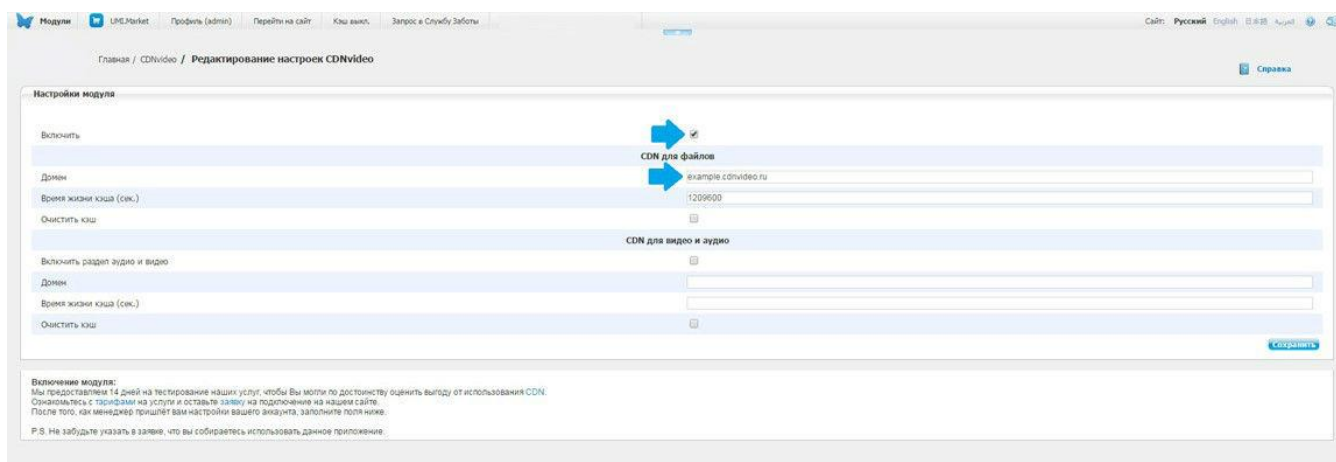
Модули UMI.Market Профиль (admin) Перейти на сайт Кэш выкл. Запрос в Службу Заботы

Сайт: Русский English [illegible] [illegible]

Главная / CDNvideo / Редактирование настроек CDNvideo

Справка

Настройки модуля

| | |
|---|---|
| Включить | ☑ |
| CDN для файлов | |
| Домен | example.cdnvideo.ru |
| Время жизни кэша (сек.) | 1209600 |
| Очистить кэш | ☐ |
| CDN для видео и аудио | |
| Включить раздел аудио и видео | ☐ |
| Домен | |
| Время жизни кэша (сек.) | |
| Очистить кэш | ☐ |

Сохранить

Включение модуля:
Мы предоставляем 14 дней на тестирование наших услуг, чтобы Вы могли по достоинству оценить выгоду от использования CDN.
Ознакомьтесь с тарифами на услуги и оставьте заявку на подключение на нашем сайте.
После того, как менеджер пришлёт вам настройки вашего аккаунта, заполните поля ниже.

P.S. Не забудьте указать в заявке, что вы собираетесь использовать данное приложение.